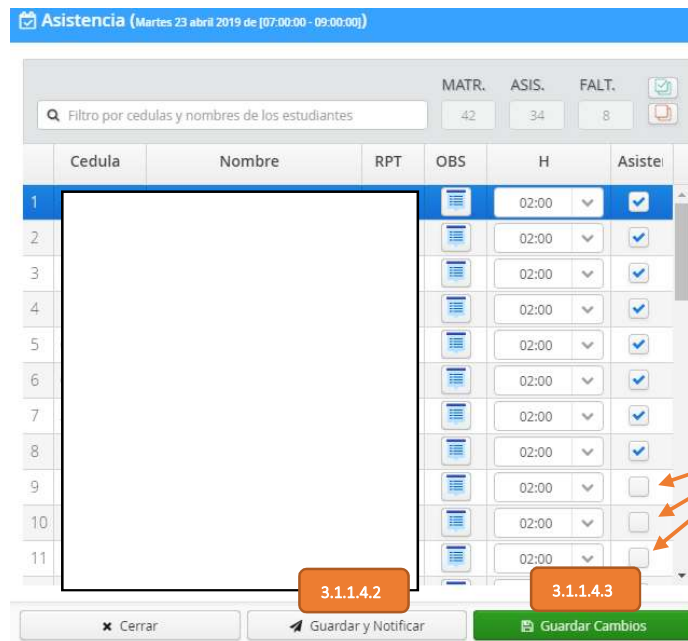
Asistencia (Martes 23 abril 2019 de [07:00:00 - 09:00:00])

Filtro por cedulas y nombres de los estudiantes

| MATR. | ASIS. | FALT. |
|---|---|---|
| 42 | 34 | 8 |

| | Cedula | Nombre | RPT | OBS | H | Asiste |
|---|---|---|---|---|---|---|
| 1 | | | | | 02:00 | ✔ |
| 2 | | | | | 02:00 | ✔ |
| 3 | | | | | 02:00 | ✔ |
| 4 | | | | | 02:00 | ✔ |
| 5 | | | | | 02:00 | ✔ |
| 6 | | | | | 02:00 | ✔ |
| 7 | | | | | 02:00 | ✔ |
| 8 | | | | | 02:00 | ✔ |
| 9 | | | | | 02:00 | |
| 10 | | | | | 02:00 | |
| 11 | | | | | 02:00 | |

3.1.1.4.2
3.1.1.4.3

Cerrar
Guardar y Notificar
Guardar Cambios